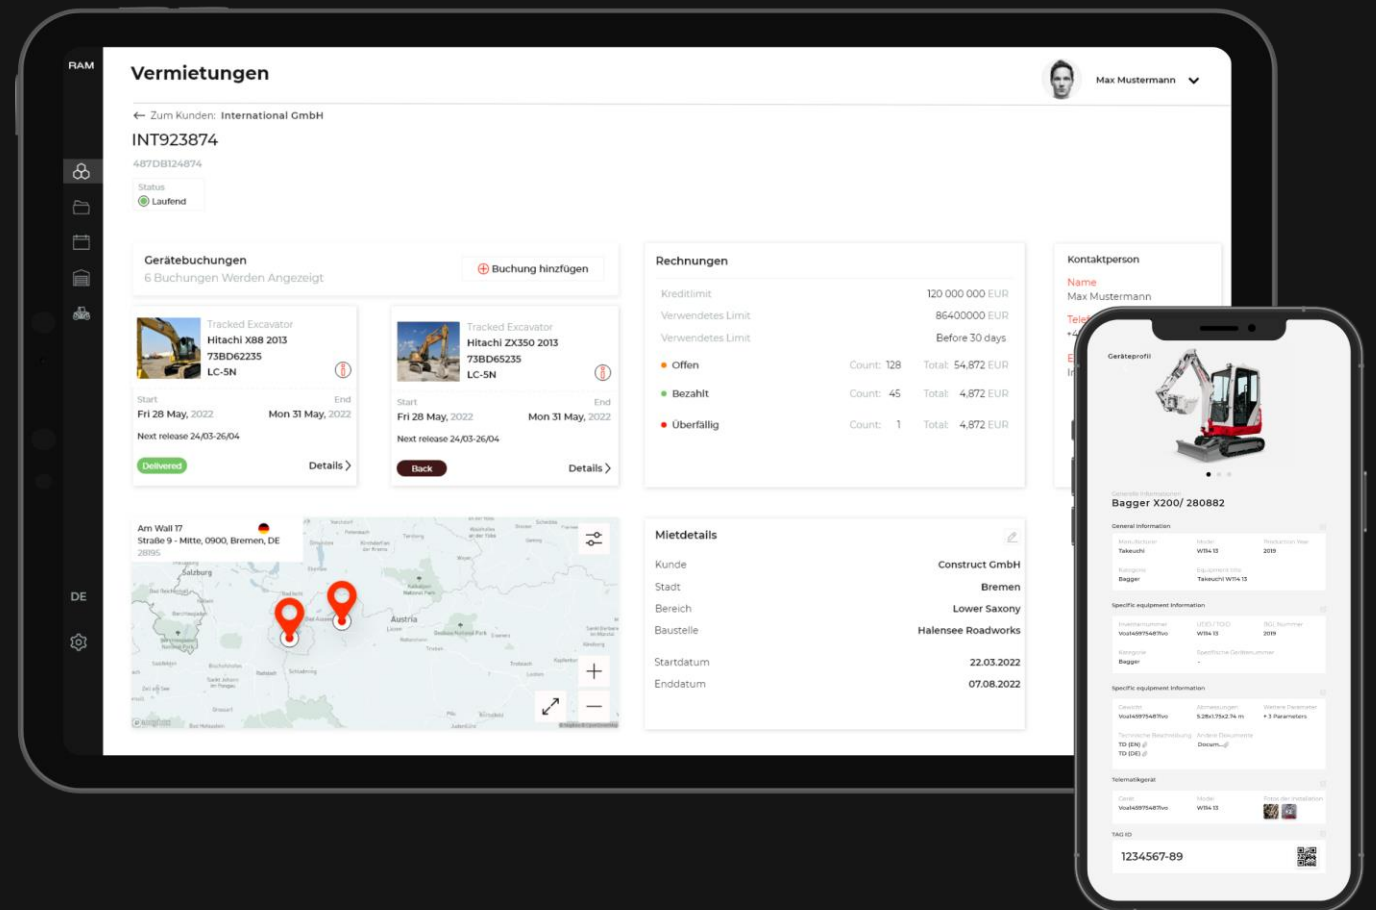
RAM

Vermietungen

Max Mustermann

← Zum Kunden: International GmbH

INT923874

487DB124874

Status
Laufend

Gerätebuchungen
6 Buchungen Werden Angezeigt

Buchung hinzufügen

Tracked Excavator
Hitachi X88 2013
73BD62235
LC-5N

Start
Fri 28 May, 2022

End
Mon 31 May, 2022

Next release 24/03-26/04

Delivered

Details

Tracked Excavator
Hitachi ZX350 2013
73BD65235
LC-5N

Start
Fri 28 May, 2022

End
Mon 31 May, 2022

Next release 24/03-26/04

Back

Details

Rechnungen

| | | |
|---|---|---|
| Kreditlimit | | 120 000 000 EUR |
| Verwendetes Limit | | 86400000 EUR |
| Verwendetes Limit | | Before 30 days |
| Offen | Count: 128 | Total: 54,872 EUR |
| Bezahlt | Count: 45 | Total: 4,872 EUR |
| Überfällig | Count: 1 | Total: 4,872 EUR |

Kontaktperson

Name
Max Mustermann

Am Wall 17
Straße 9 - Mitte, 0900, Bremen, DE
28195

Salzburg

Austria

Mietdetails

| | |
|---|---|
| Kunde | Construct GmbH |
| Stadt | Bremen |
| Bereich | Lower Saxony |
| Baustelle | Halensee Roadworks |
| Startdatum | 22.03.2022 |
| Enddatum | 07.08.2022 |

DE

Geräteprofil

Bagger X200/ 280882

General information

Takeuchi
WTI4 13
2019
Bagger
Takeuchi WTI4 13

Specific equipment information

Specific equipment information

Telematikgerät

TAG ID

1234567-89